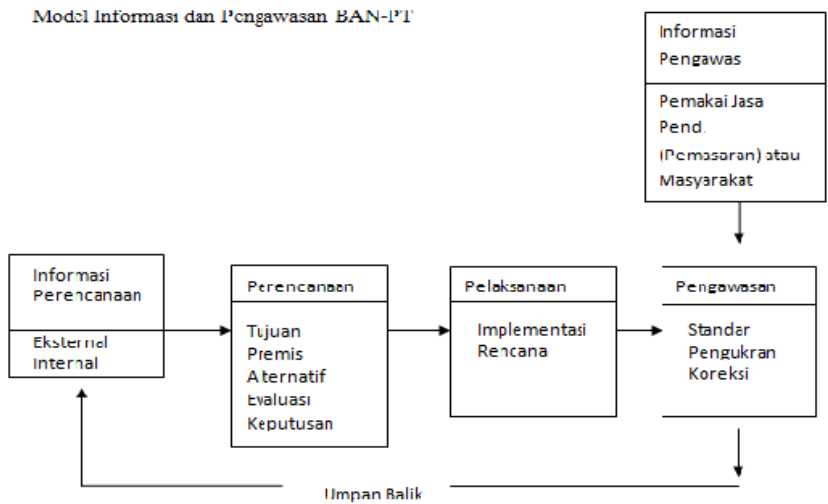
Model Informasi dan Pengawasan BAN-PT

Informasi Pengawas

Pemakai Jasa Pend. (Pemasaran) atau Masyarakat

Informasi Perencanaan

Eksternal
Internal

Perencanaan

Tujuan
Premis
Aternatif
Evaluasi
Keputusan

Pelaksanaan

Implementasi Rencana

Pengawasan

Standar
Pengukran
Koreksi

Umpan Balik